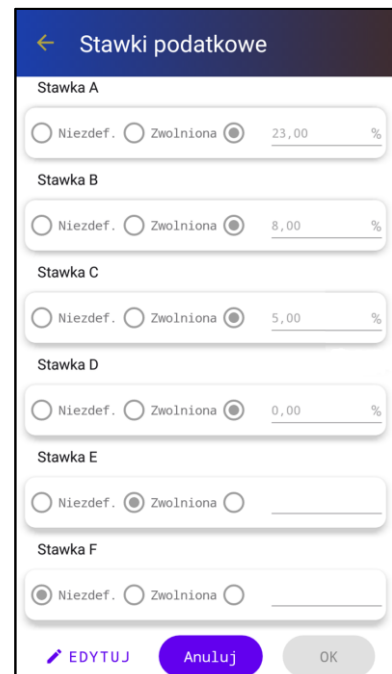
Stawki podatkowe

Stawka A
Niezdef. Zwolniona 23,00 %

Stawka B
Niezdef. Zwolniona 8,00 %

Stawka C
Niezdef. Zwolniona 5,00 %

Stawka D
Niezdef. Zwolniona 0,00 %

Stawka E
Niezdef. Zwolniona

Stawka F
Niezdef. Zwolniona

EDYTUJ Anuluj OK